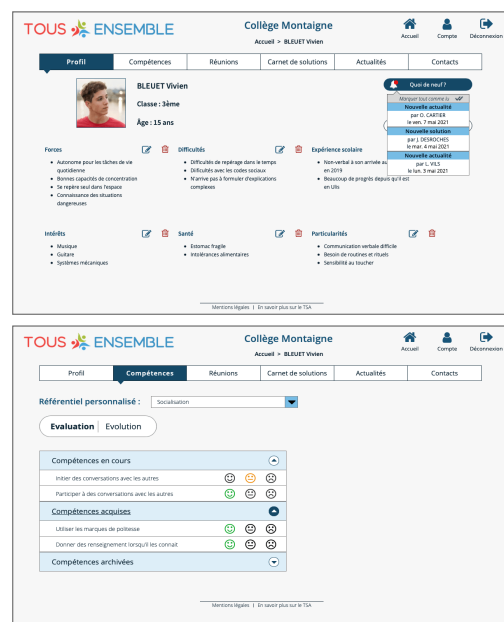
TOUS ENSEMBLE

Collège Montaigne
Accueil > BLEUET Vivien

Accueil Compte Déconnexion

Profil | Compétences | Réunions | Carnet de solutions | Actualités | Contacts

BLEUET Vivien

Classe : 3ème

Âge : 15 ans

Quoi de neuf ?

Marquer tout comme lu

Nouvelle actualité
par O. CARTIER
le ven. 7 mai 2021

Nouvelle solution
par J. DESROCHES
le mar. 4 mai 2021

Nouvelle actualité
par L. VILS
le lun. 3 mai 2021

Forces
- Autonome pour les tâches de vie quotidienne
- Bonnes capacités de concentration
- Se repère seul dans l'espace
- Connaissance des situations dangereuses

Difficultés
- Difficultés de repérage dans le temps
- Difficultés avec les codes sociaux
- N'arrive pas à formuler d'explications complexes

Expérience scolaire
- Non-verbal à son arrivée au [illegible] en 2019
- Beaucoup de progrès depuis qu'il est en Ulis

Intérêts
- Musique
- Guitare
- Systèmes mécaniques

Santé
- Estomac fragile
- Intolérances alimentaires

Particularités
- Communication verbale difficile
- Besoin de routines et rituels
- Sensibilité au toucher

Mentions légales | En savoir plus sur le TSA

TOUS ENSEMBLE

Collège Montaigne
Accueil > BLEUET Vivien

Accueil Compte Déconnexion

Profil | Compétences | Réunions | Carnet de solutions | Actualités | Contacts

Référentiel personnalisé : Socialisation

Evaluation | Evolution

Compétences en cours
Initier des conversations avec les autres
Participer à des conversations avec les autres

Compétences acquises
Utiliser les marques de politesse
Donner des renseignement lorsqu'il les connait

Compétences archivées

Mentions légales | En savoir plus sur le TSA